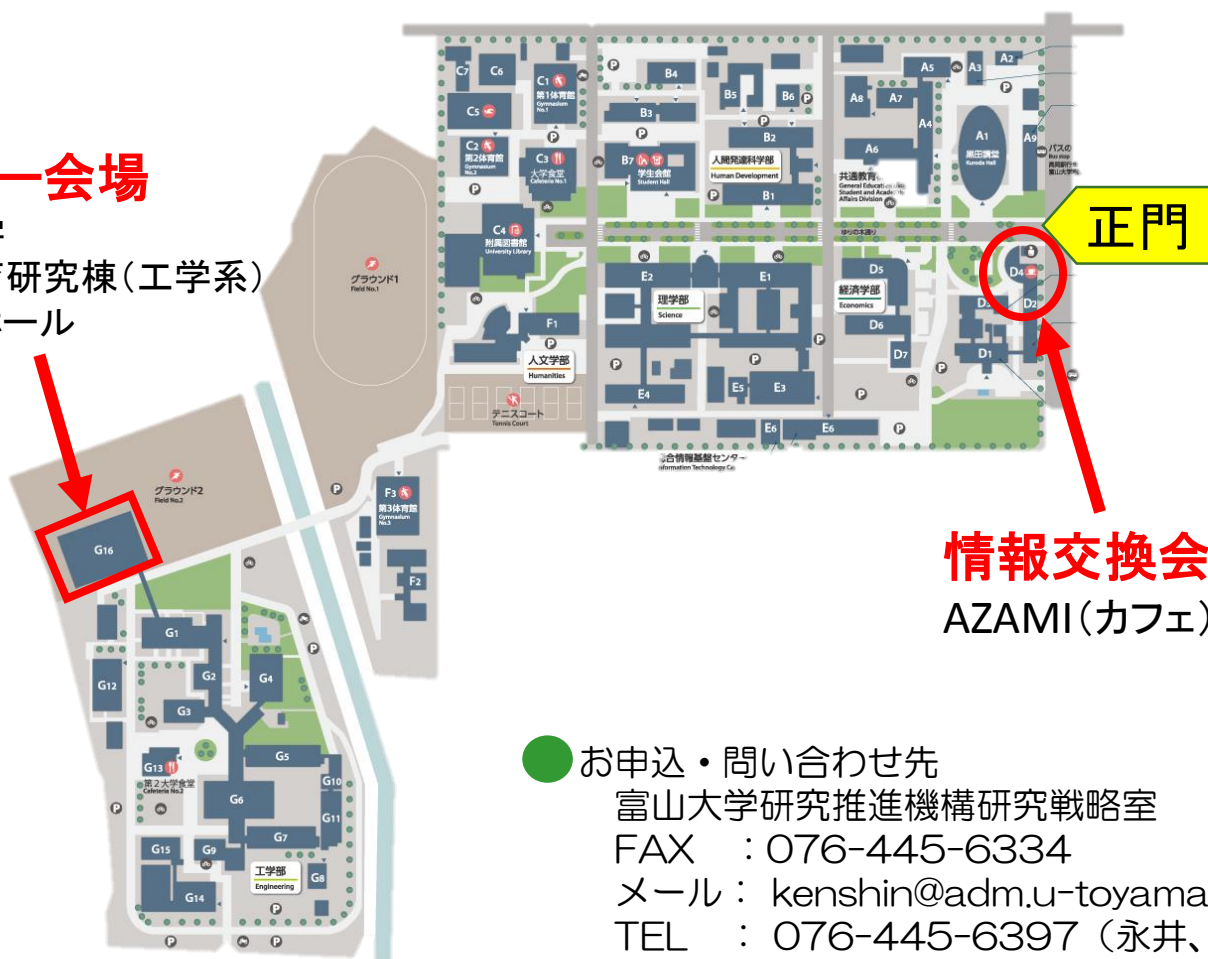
ー会場
研究棟(工学系)
ール

C7 C6 C1 第1体育館 Gymnasium No.1
C5
C2 第2体育館 Gymnasium No.2
C3 大学食堂 Cafeteria No.1
C4 附属図書館 University Library
F1
人文学部 Humanities
テニスコート Tennis Court
グラウンド1 Field No.1
グラウンド2 Field No.2
G16
F3 第3体育館 Gymnasium No.3
F2
G1 G2 G3 G4 G5 G6 G7 G8 G9 G10 G11 G12
G13 第2大学食堂 Cafeteria No.2
G14 G15
工学部 Engineering
B4 B5 B6 B3 B2 B1
B7 学生会館 Student Hall
人間発達科学部 Human Development
E2 E1 E3 E4 E5 E6
理学部 Science
合情報基盤センター nformation Technology Ce
A5 A3 A2 A8 A7 A4 A6 A1 A9
黒田講堂 Kuroda Hall
共通教育 General Education Student and Academic Affairs Division
バスの Bus stop
D5 D6 D7 D4 D3 D2 D1
経済学部 Economics
正門
情報交換会
AZAMI(カフェ)

お申込・問い合わせ先
富山大学研究推進機構研究戦略室
FAX :076-445-6334
メール: kenshin@adm.u-toyama
TEL : 076-445-6397(永井、